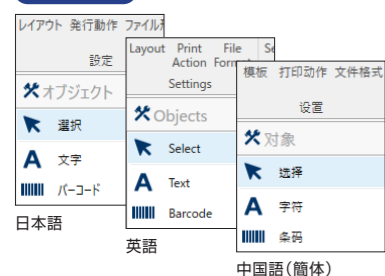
レイアウト 発行動作 ファイル
設定
オブジェクト
選択
文字
バーコード
日本語

Layout Print Action File Form Se
Settings
Objects
Select
Text
Barcode
英語

模板 打印动作 文件格式
设置
对象
选择
字符
条码
中国語(簡体)